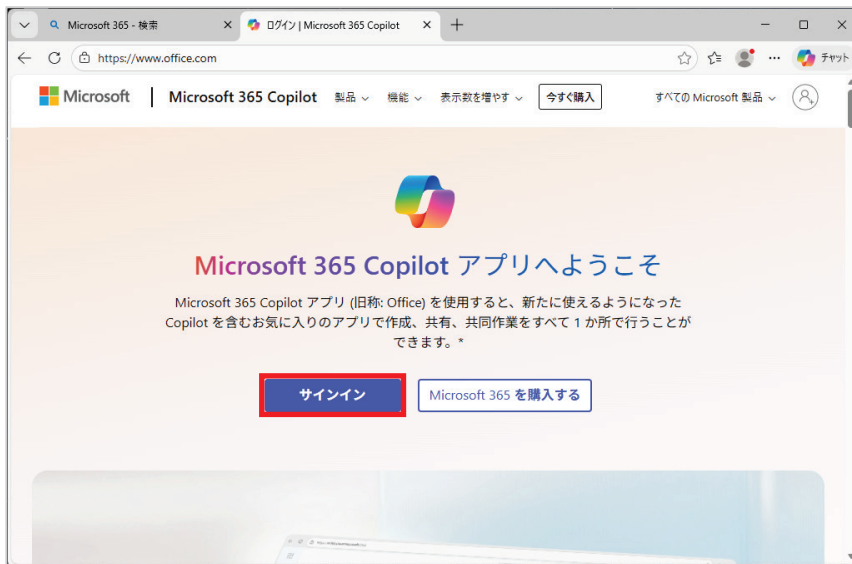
Microsoft 365 - 検索
ログイン | Microsoft 365 Copilot
https://www.office.com
チャット

Microsoft | Microsoft 365 Copilot 製品 機能 表示数を増やす 今すぐ購入 すべての Microsoft 製品

Microsoft 365 Copilot アプリへようこそ

Microsoft 365 Copilot アプリ (旧称: Office) を使用すると、新たに使えるようになった Copilot を含むお気に入りのアプリで作成、共有、共同作業をすべて 1 か所で行うことができます。*

サインイン
Microsoft 365 を購入する